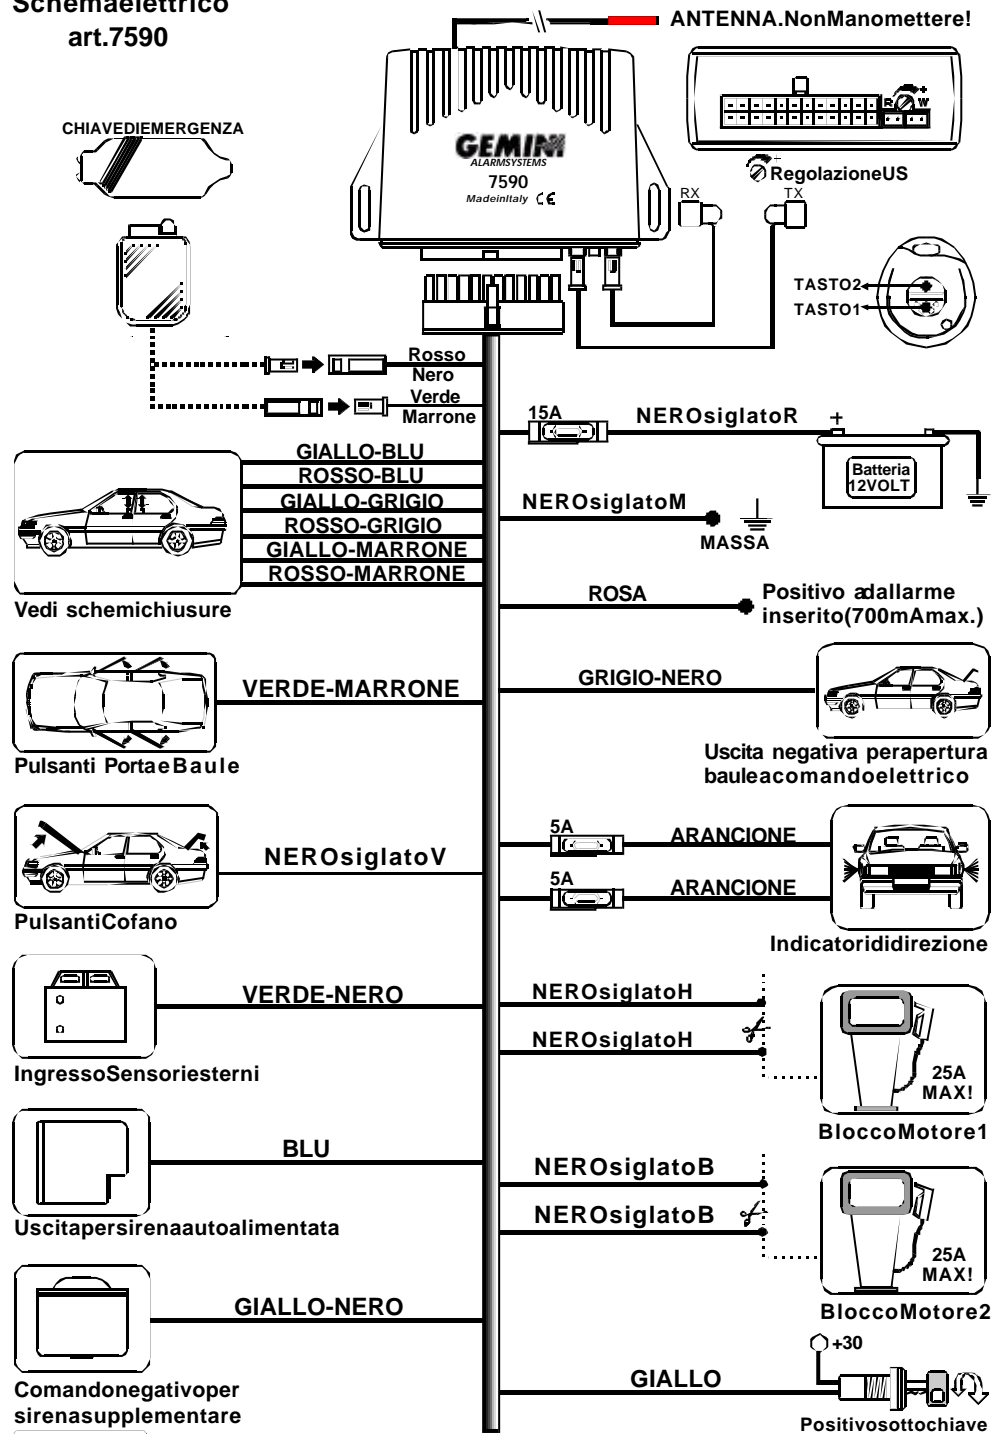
Schemaelettrico
art.7590

ANTENNA.NonManomettere!

CHIAVEDIEMERGENZA

GEMINI
ALARMSYSTEMS
7590
MadeinItaly CE

R
W
RegolazioneUS
RX
TX
TASTO2
TASTO1

Rosso
Nero
Verde
Marrone

15A
NEROsiglatoR
+
Batteria
12VOLT

GIALLO-BLU
ROSSO-BLU
GIALLO-GRIGIO
ROSSO-GRIGIO
GIALLO-MARRONE
ROSSO-MARRONE
Vedi schemichiusure

NEROsiglatoM
MASSA

ROSA
Positivo adallarme inserito(700mAmax.)

VERDE-MARRONE
Pulsanti PortaeBaule

GRIGIO-NERO
Uscita negativa perapertura bauleacomandoelettrico

NEROsiglatoV
PulsantiCofano

5A
ARANCIONE
5A
ARANCIONE
Indicatorididirezione

VERDE-NERO
IngressoSensoriesterni

NEROsiglatoH
NEROsiglatoH
25A
MAX!
BloccoMotore1

BLU
Uscitapersirenaautoalimentata

NEROsiglatoB
NEROsiglatoB
25A
MAX!
BloccoMotore2

GIALLO-NERO
Comandonegativoper sirenasupplementare

+30
GIALLO
Positivosottochiave